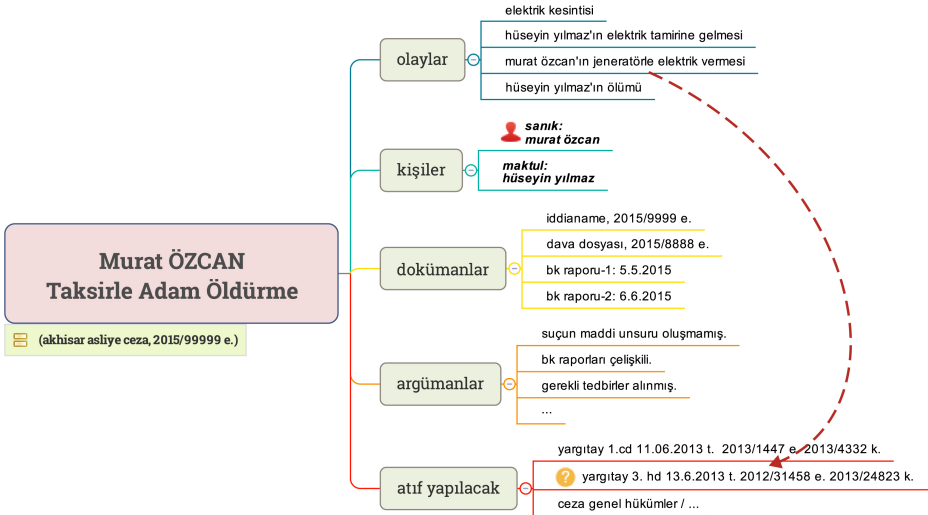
Murat ÖZCAN
Taksirle Adam Öldürme

(akhisar asliye ceza, 2015/99999 e.)

olaylar

elektrik kesintisi

hüseyin yılmaz'ın elektrik tamirine gelmesi

murat özcan'ın jeneratörle elektrik vermesi

hüseyin yılmaz'ın ölümü

kişiler

sanık:
murat özcan

maktul:
hüseyin yılmaz

dokümanlar

iddianame, 2015/9999 e.

dava dosyası, 2015/8888 e.

bk raporu-1: 5.5.2015

bk raporu-2: 6.6.2015

argümanlar

suçun maddi unsuru oluşmamış.

bk raporları çelişkili.

gerekli tedbirler alınmış.

...

atıf yapılacak

yargıtay 1.cd 11.06.2013 t. 2013/1447 e. 2013/4332 k.

yargıtay 3. hd 13.6.2013 t. 2012/31458 e. 2013/24823 k.

ceza genel hükümler / ...